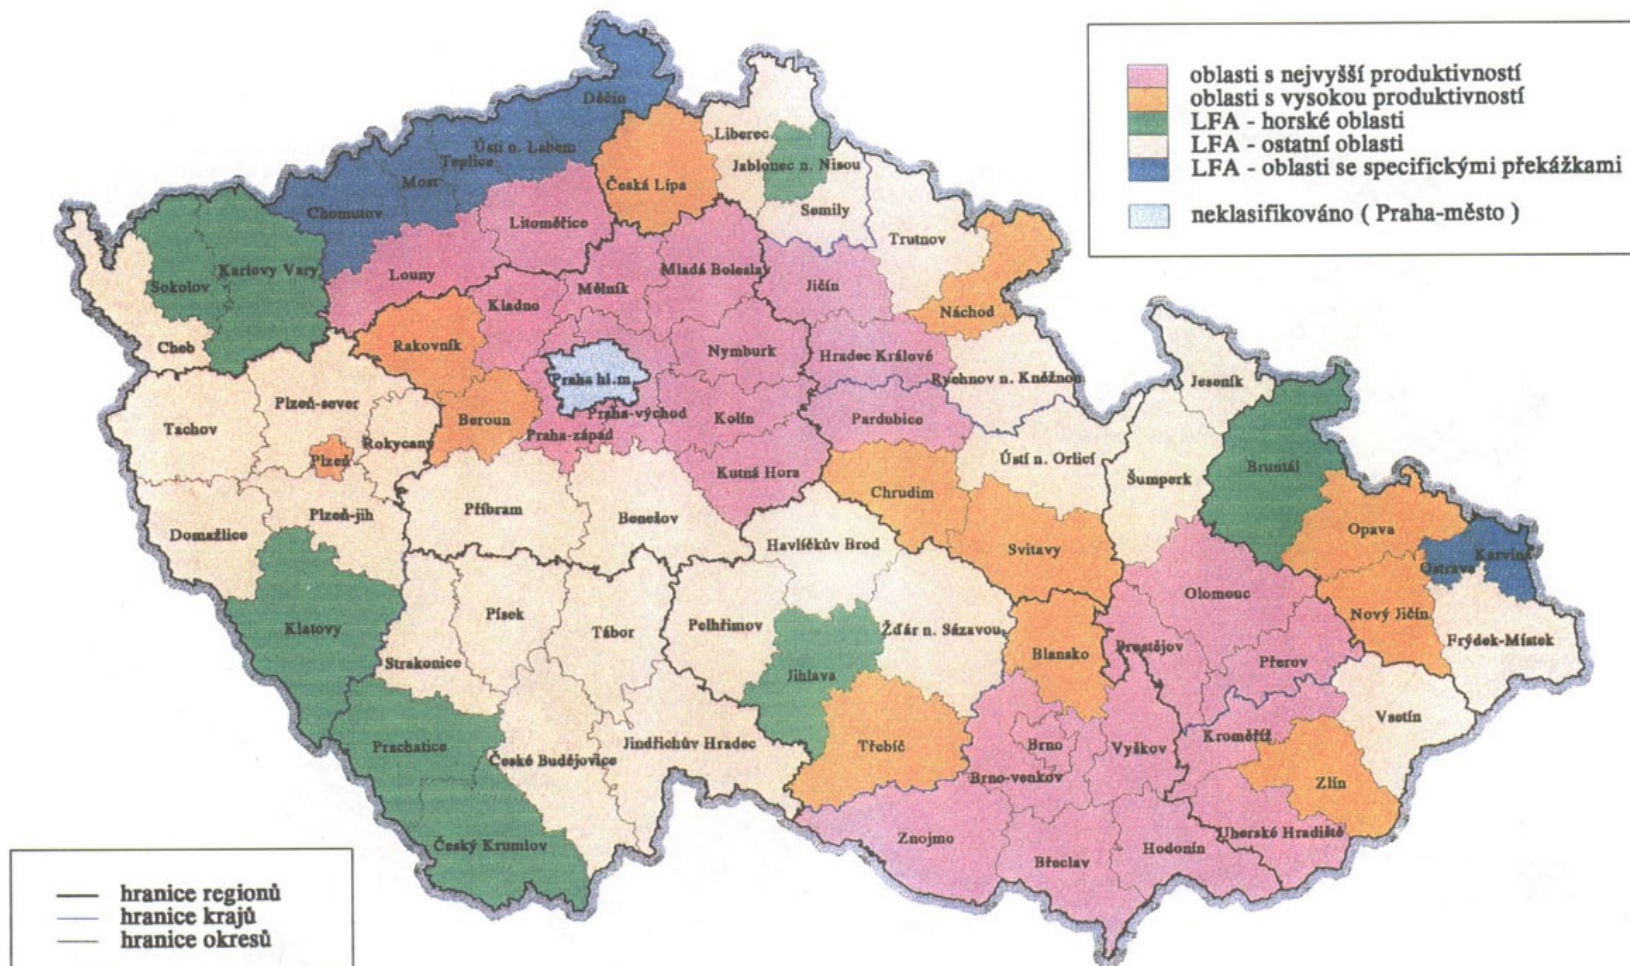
oblasti s nejvyšší produktivností
oblasti s vysokou produktivností
LFA - horské oblasti
LFA - ostatní oblasti
LFA - oblasti se specifickými překážkami
neklasifikováno ( Praha-město )

Děčín
Ústí n. Labem
Teplice
Most
Chomutov
Liberec
Jablonec n. Nisou
Česká Lípa
Semily
Trutnov
Litoměřice
Sokolov
Karlovy Vary
Louny
Mladá Boleslav
Mělník
Kladno
Jičín
Náchod
Cheb
Rakovník
Nymburk
Praha hl.m.
Hradec Králové
Rychnov n. Kněžnou
Jeseník
Tachov
Plzeň-sever
Beroun
Praha-východ
Kolín
Pardubice
Rokycany
Plzeň
Praha-západ
Ústí n. Orlicí
Kutná Hora
Šumperk
Bruntál
Chrudim
Příbram
Benešov
Opava
Domažlice
Plzeň-jih
Havlíčkův Brod
Svitavy
Karviná
Ostrava
Olomouc
Písek
Tábor
Pelhřimov
Žďár n. Sázavou
Nový Jičín
Klatovy
Frýdek-Místek
Blansko
Prostějov
Strakonice
Přerov
Jihlava
Vsetín
Prachatice
Jindřichův Hradec
Třebíč
Brno
Vyškov
Kroměříž
České Budějovice
Brno-venkov
Zlín
Znojmo
Uherské Hradiště
Hodonín
Český Krumlov
Břeclav

hranice regionů
hranice krajů
hranice okresů